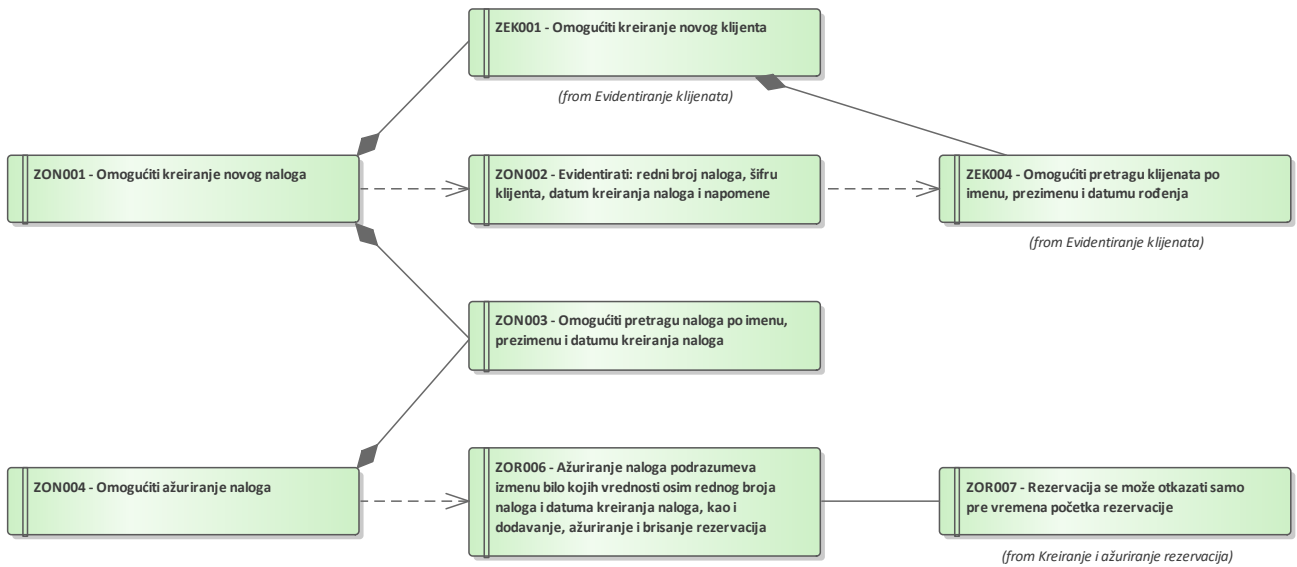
ZEK001 - Omogućiti kreiranje novog klijenta

(from Evidentiranje klijenata)

ZON001 - Omogućiti kreiranje novog naloga

ZON002 - Evidentirati: redni broj naloga, šifru klijenta, datum kreiranja naloga i napomene

ZEK004 - Omogućiti pretragu klijenata po imenu, prezimenu i datumu rođenja

(from Evidentiranje klijenata)

ZON003 - Omogućiti pretragu naloga po imenu, prezimenu i datumu kreiranja naloga

ZON004 - Omogućiti ažuriranje naloga

ZOR006 - Ažuriranje naloga podrazumeva izmenu bilo kojih vrednosti osim rednog broja naloga i datuma kreiranja naloga, kao i dodavanje, ažuriranje i brisanje rezervacija

ZOR007 - Rezervacija se može otkazati samo pre vremena početka rezervacije

(from Kreiranje i ažuriranje rezervacija)